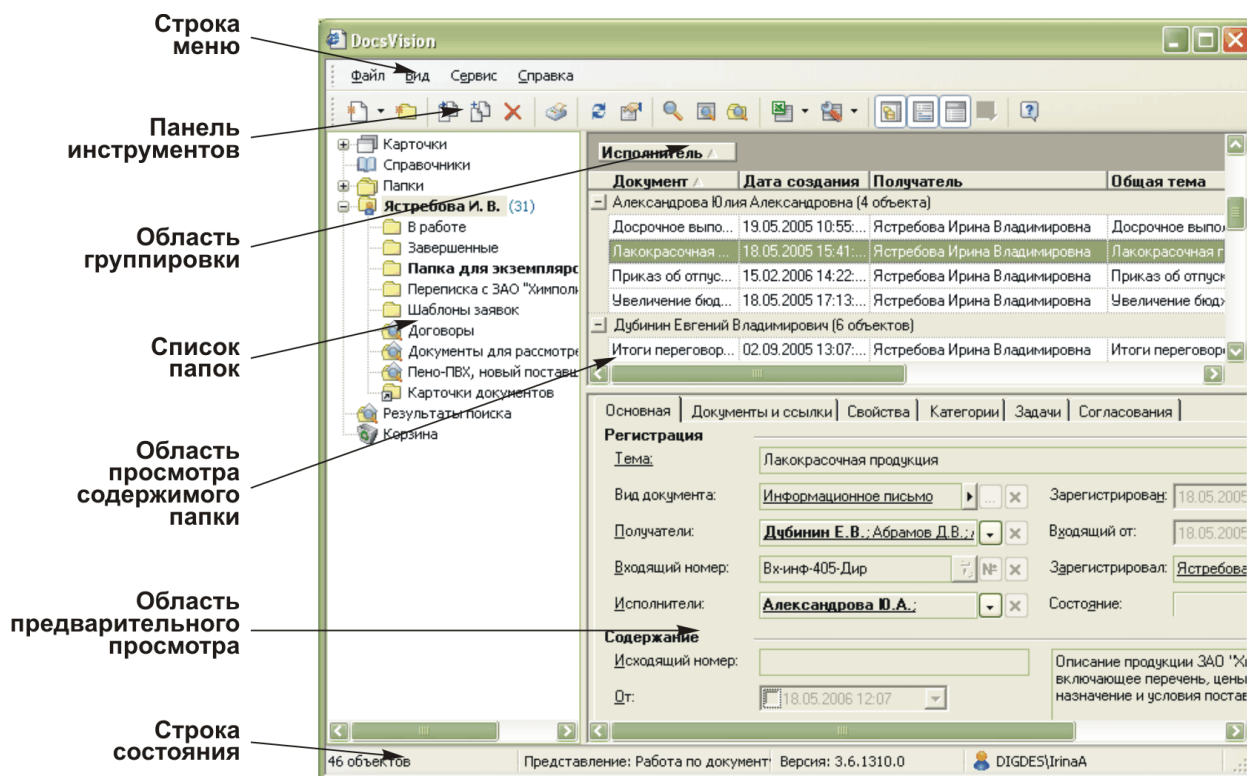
Строка меню

Панель инструментов

Область группировки

Список папок

Область просмотра содержимого папки

Область предварительного просмотра

Строка состояния

DocsVision

Файл Вид Сервис Справка

Карточки
Справочники
Папки
Ястребова И. В. (31)
В работе
Завершенные
Папка для экземпляро
Переписка с ЗАО "Химполи
Шаблоны заявок
Договоры
Документы для рассмотре
Пено-ПВХ, новый постав
Карточки документов
Результаты поиска
Корзина

Исполнитель

| Документ | Дата создания | Получатель | Общая тема |
|---|---|---|---|
| Александрова Юлия Александровна (4 объекта) | | | |
| Досрочное выпо... | 19.05.2005 10:55:... | Ястребова Ирина Владимировна | Досрочное выпол |
| Лакокрасочная ... | 18.05.2005 15:41:... | Ястребова Ирина Владимировна | Лакокрасочная п |
| Приказ об отпус... | 15.02.2006 14:22:... | Ястребова Ирина Владимировна | Приказ об отпуск |
| Увеличение бюд... | 18.05.2005 17:13:... | Ястребова Ирина Владимировна | Увеличение бюдж |
| Дубинин Евгений Владимирович (6 объектов) | | | |
| Итоги переговор... | 02.09.2005 13:07:... | Ястребова Ирина Владимировна | Итоги переговор |

Основная | Документы и ссылки | Свойства | Категории | Задачи | Согласования

Регистрация
Тема: Лакокрасочная продукция
Вид документа: Информационное письмо
Зарегистрирован: 18.05.2005
Получатели: Дубинин Е.В.; Абрамов Д.В.;
Входящий от: 18.05.2005
Входящий номер: Вх-инф-405-Дир
Зарегистрировал: Ястребова
Исполнители: Александрова Ю.А.;
Состояние:
Содержание
Исходящий номер:
От: 18.05.2006 12:07
Описание продукции ЗАО "Х включающее перечень, цены назначение и условия постав

46 объектов
Представление: Работа по документ
Версия: 3.6.1310.0
DIGDES\IrinaA